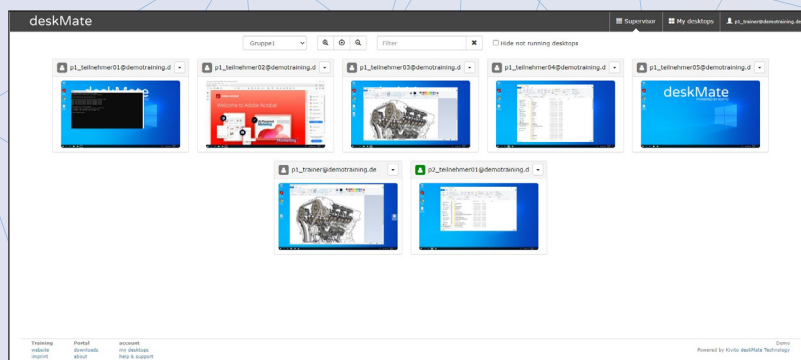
deskMate

Supervisor My desktops p1_trainer@demotraining.de

Gruppe1

Filter

Hide not running desktops

p1_teilnehmer01@demotraining.d

p1_teilnehmer02@demotraining.d

Welcome to Adobe Acrobat

p1_teilnehmer03@demotraining.d

p1_teilnehmer04@demotraining.d

p1_teilnehmer05@demotraining.d

deskMate

p1_trainer@demotraining.de

p2_teilnehmer01@demotraining.d

Training
website
imprint

Portal
downloads
about

account
my desktops
help & support

Demo
Powered by Kivito deskMate Technology